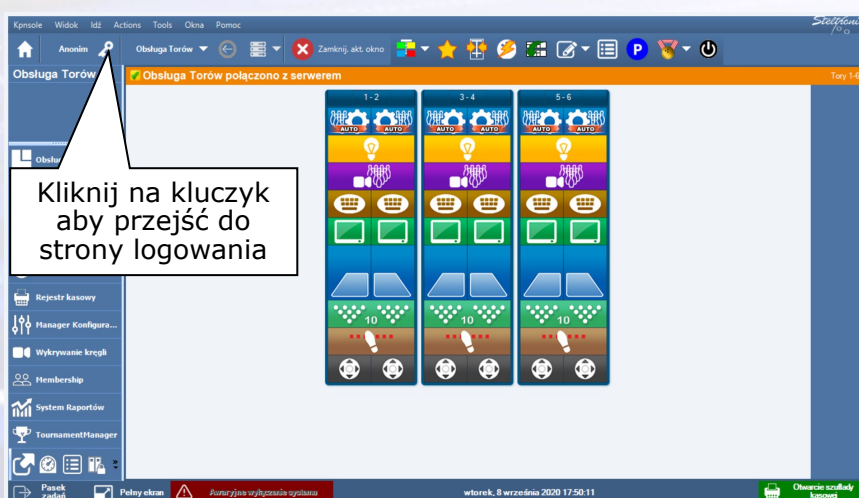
Kpnsole Widok Idź Actions Tools Okna Pomoc

Anonim

Obsługa Torów

Zamknij. akt. okno

Obsługa Torów

Obsługa Torów połączono z serwerem

Tory 1-6

1 - 2

3 - 4

5 - 6

AUTO AUTO AUTO AUTO AUTO AUTO

10 10 10

Obsłu

Kliknij na kluczyk aby przejść do strony logowania

Rejestr kasowy

Manager Konfigura...

Wykrywanie kręgli

Membership

System Raportów

TournamentManager

Pasek zadań

Pełny ekran

Awaryjne wyłączenie systemu

wtorek, 8 września 2020 17:50:11

Otwarcie szuflady kasowej